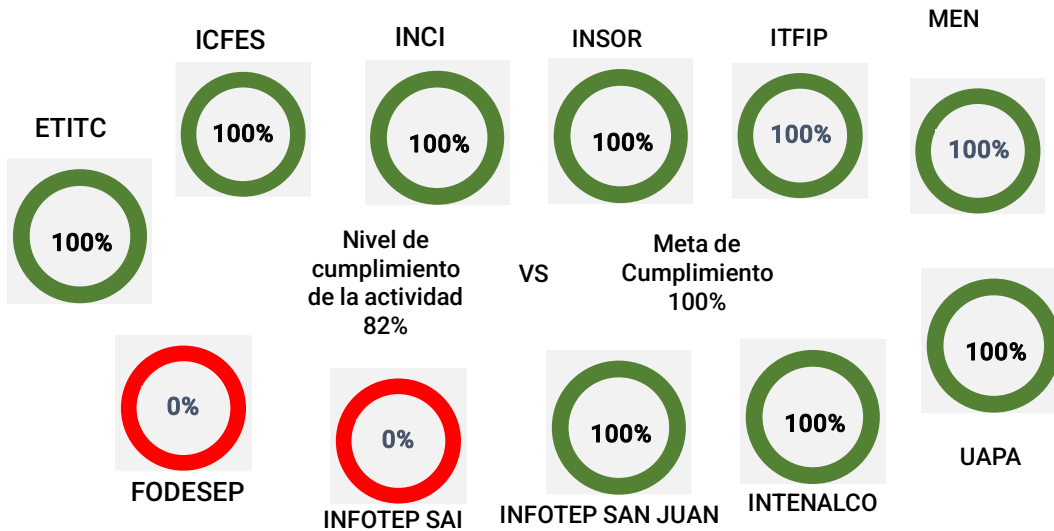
ICFES

INCI

INSOR

ITFIP

MEN

ETITC

100%

100%

100%

100%

100%

100%

Nivel de cumplimiento de la actividad 82%

VS

Meta de Cumplimiento 100%

0%

0%

100%

100%

100%

UAPA

FODESEP

INFOTEP SAI

INFOTEP SAN JUAN

INTENALCO